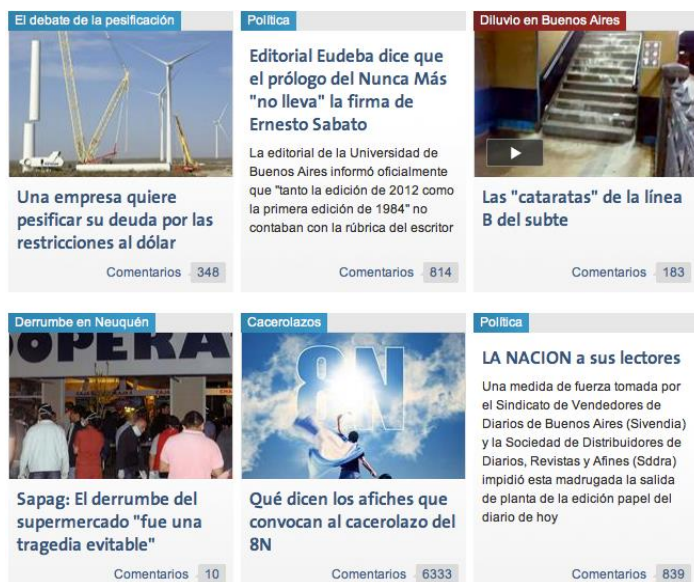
El debate de la pesificación

Una empresa quiere pesificar su deuda por las restricciones al dólar

Comentarios 348

Política

Editorial Eudeba dice que el prólogo del Nunca Más "no lleva" la firma de Ernesto Sabato

La editorial de la Universidad de Buenos Aires informó oficialmente que "tanto la edición de 2012 como la primera edición de 1984" no contaban con la rúbrica del escritor

Comentarios 814

Diluvio en Buenos Aires

Las "cataratas" de la línea B del subte

Comentarios 183

Derrumbe en Neuquén

OPERA

Sapag: El derrumbe del supermercado "fue una tragedia evitable"

Comentarios 10

Cacerolazos

8N

Qué dicen los afiches que convocan al cacerolazo del 8N

Comentarios 6333

Política

LA NACION a sus lectores

Una medida de fuerza tomada por el Sindicato de Vendedores de Diarios de Buenos Aires (Sivendia) y la Sociedad de Distribuidores de Diarios, Revistas y Afines (Sddra) impidió esta madrugada la salida de planta de la edición papel del diario de hoy

Comentarios 839